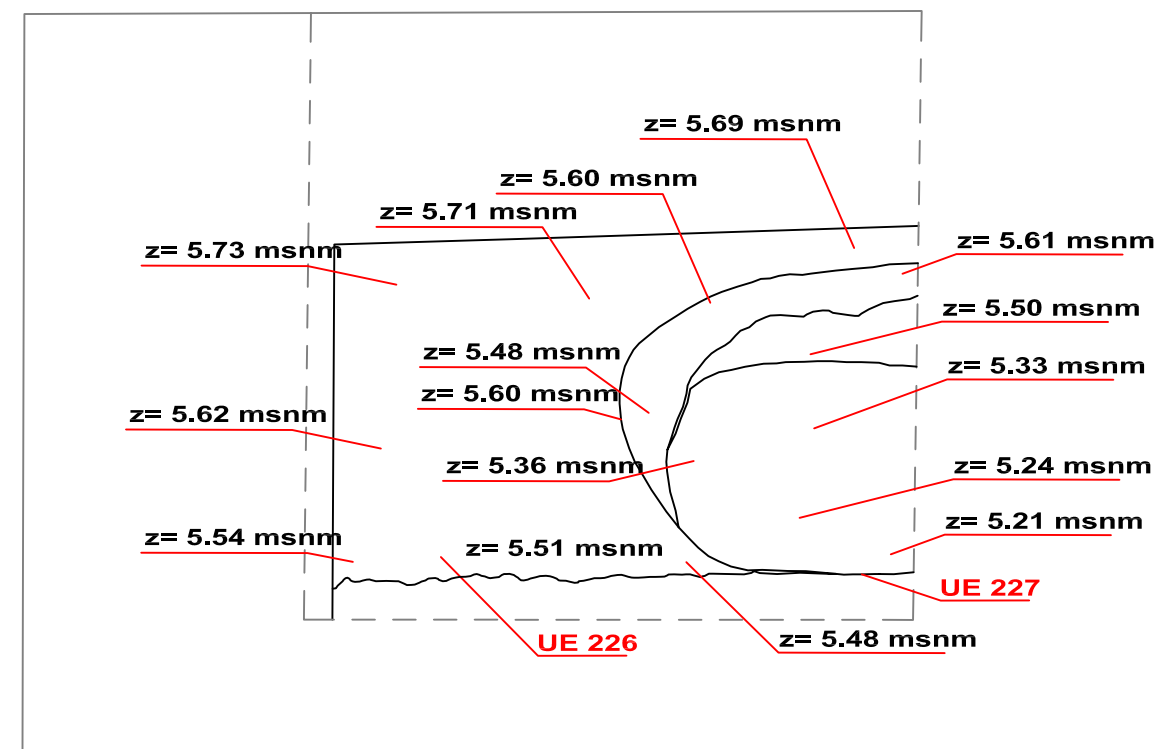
z= 5.69 msnm
z= 5.60 msnm
z= 5.71 msnm
z= 5.73 msnm
z= 5.61 msnm
z= 5.50 msnm
z= 5.48 msnm
z= 5.33 msnm
z= 5.60 msnm
z= 5.62 msnm
z= 5.36 msnm
z= 5.24 msnm
z= 5.21 msnm
z= 5.54 msnm
z= 5.51 msnm
UE 227
UE 226
z= 5.48 msnm